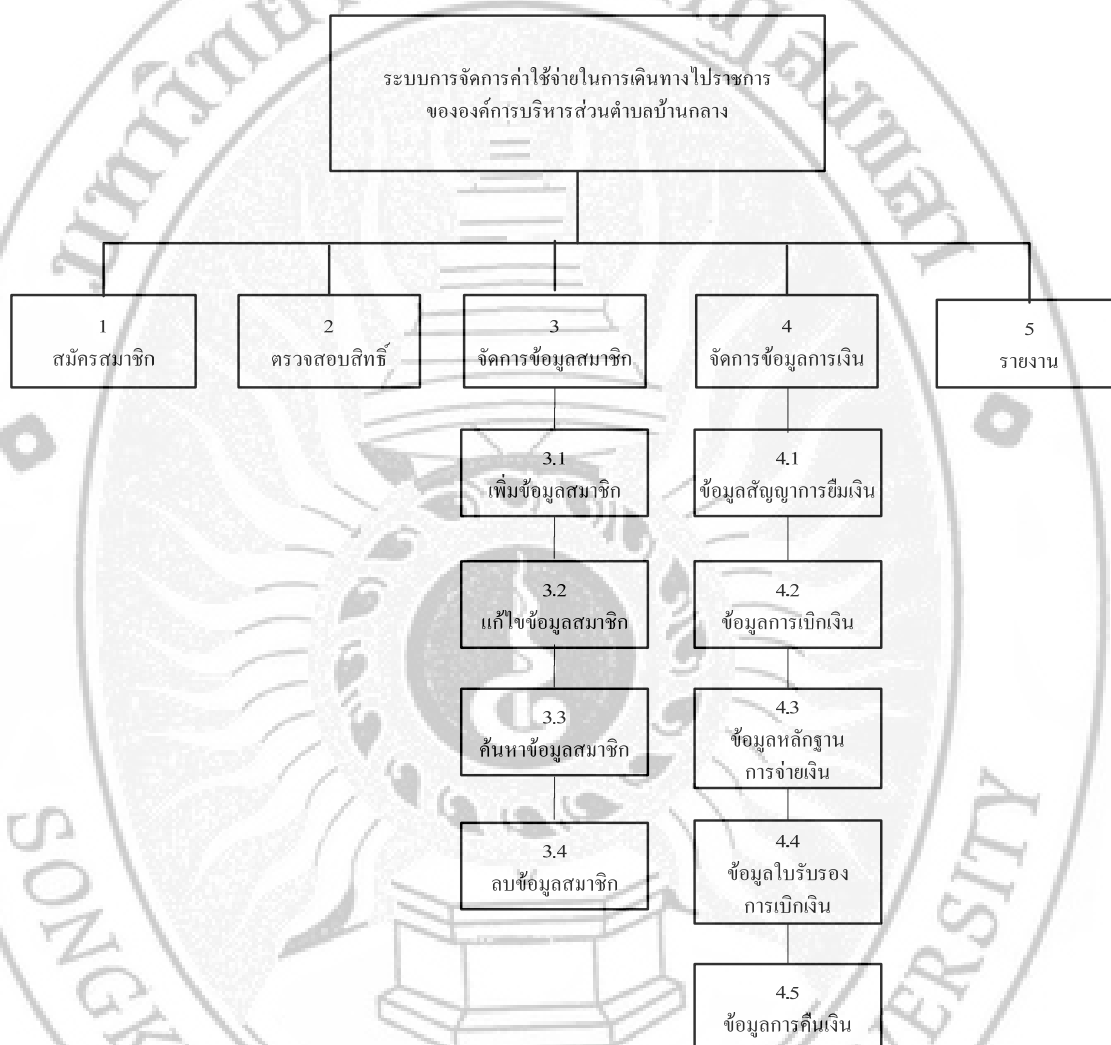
ระบบการจัดการค่าใช้จ่ายในการเดินทางไปราชการ ขององค์การบริหารส่วนตำบลบ้านกลาง

1
สมัครสมาชิก

2
ตรวจสอบสิทธิ์

3
จัดการข้อมูลสมาชิก

4
จัดการข้อมูลการเงิน

5
รายงาน

3.1
เพิ่มข้อมูลสมาชิก

3.2
แก้ไขข้อมูลสมาชิก

3.3
ค้นหาข้อมูลสมาชิก

3.4
ลบข้อมูลสมาชิก

4.1
ข้อมูลสัญญาการยืมเงิน

4.2
ข้อมูลการเบิกเงิน

4.3
ข้อมูลหลักฐาน การจ่ายเงิน

4.4
ข้อมูลใบรับรอง การเบิกเงิน

4.5
ข้อมูลการคืนเงิน

SONG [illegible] ERSITY